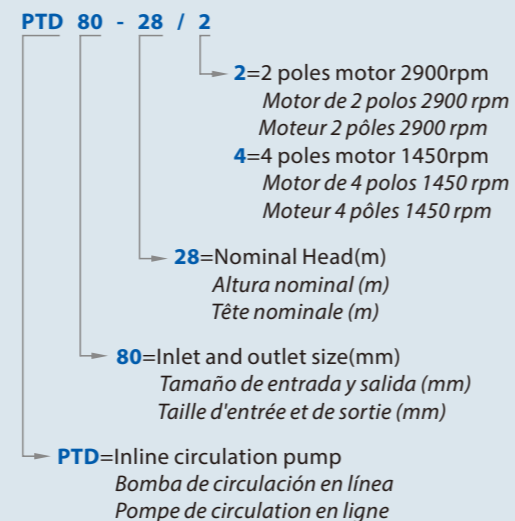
PTD 80 - 28 / 2

2=2 poles motor 2900rpm
Motor de 2 polos 2900 rpm
Moteur 2 pôles 2900 rpm
4=4 poles motor 1450rpm
Motor de 4 polos 1450 rpm
Moteur 4 pôles 1450 rpm

28=Nominal Head(m)
Altura nominal (m)
Tête nominale (m)

80=Inlet and outlet size(mm)
Tamaño de entrada y salida (mm)
Taille d'entrée et de sortie (mm)

PTD=Inline circulation pump
Bomba de circulación en línea
Pompe de circulation en ligne